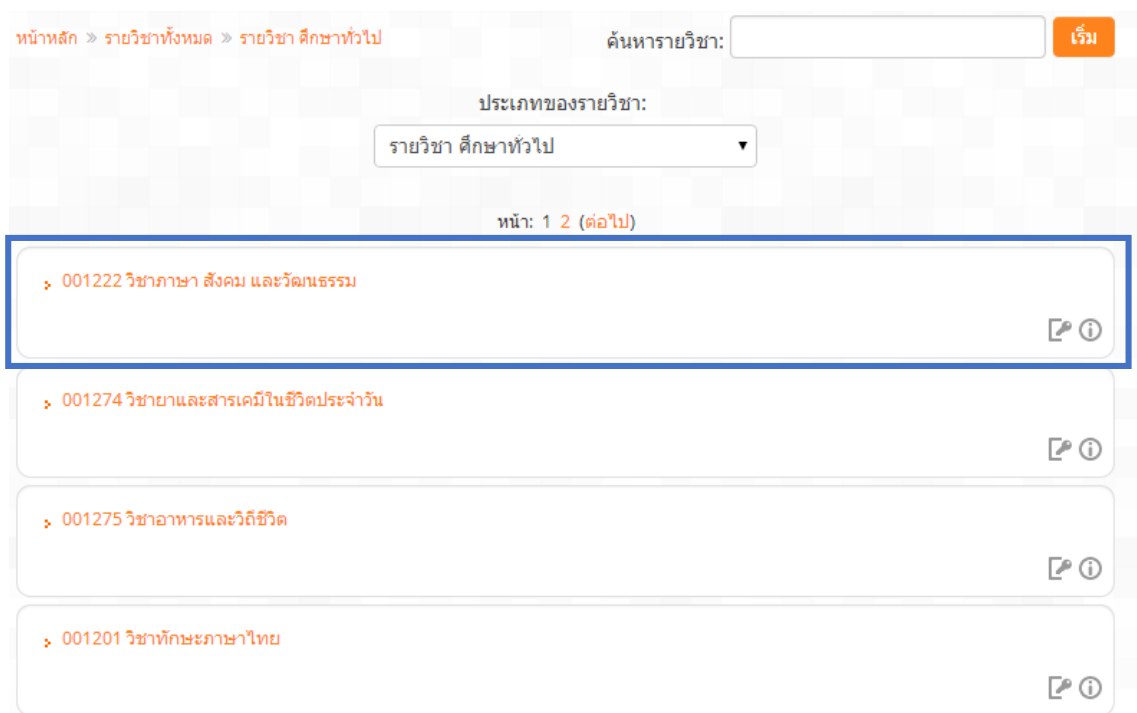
หน้าหลัก » รายวิชาทั้งหมด » รายวิชา ศึกษาทั่วไป

ค้นหารายวิชา: เริ่ม

ประเภทของรายวิชา:

รายวิชา ศึกษาทั่วไป

หน้า: 1 2 (ต่อไป)

001222 วิชาภาษา สังคม และวัฒนธรรม

001274 วิชายาและสารเคมีในชีวิตประจำวัน

001275 วิชาอาหารและวิถีชีวิต

001201 วิชาทักษะภาษาไทย